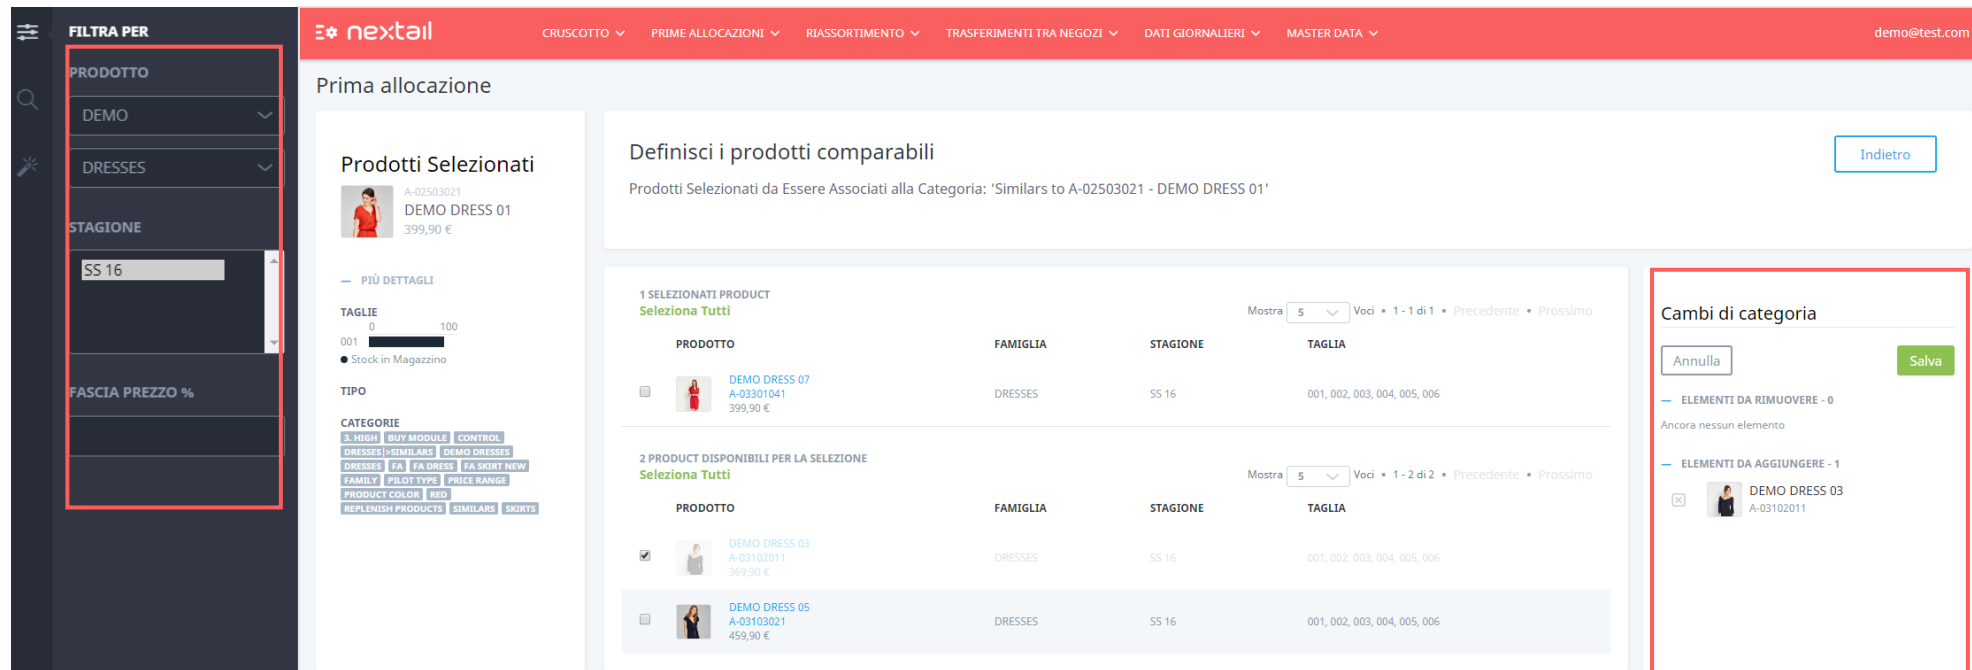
FILTRA PER

PRODOTTO

DEMO

DRESSES

STAGIONE

SS 16

FASCIA PREZZO %

nextail

CRUSCOTTO PRIME ALLOCAZIONI RIASSORTIMENTO TRASFERIMENTI TRA NEGOZI DATI GIORNALIERI MASTER DATA

demo@test.com

Prima allocazione

Prodotti Selezionati

A-02503021
DEMO DRESS 01
399,90 €

— PIÙ DETTAGLI

TAGLIE
0 100
001
● Stock in Magazzino

TIPO

CATEGORIE
3. HIGH BUY MODULE CONTROL DRESSES >SIMILARS DEMO DRESSES DRESSES FA FA DRESS FA SKIRT NEW FAMILY PILOT TYPE PRICE RANGE PRODUCT COLOR RED REPLENISH PRODUCTS SIMILARS SKIRTS

Definisci i prodotti comparabili

Indietro

Prodotti Selezionati da Essere Associati alla Categoria: 'Similars to A-02503021 - DEMO DRESS 01'

1 SELEZIONATI PRODUCT
Seleziona Tutti

Mostra 5 Voci • 1 - 1 di 1 • Precedente • Prossimo

| PRODOTTO | FAMIGLIA | STAGIONE | TAGLIA |
|---|---|---|---|
| DEMO DRESS 07 A-03301041 399,90 € | DRESSES | SS 16 | 001, 002, 003, 004, 005, 006 |

2 PRODUCT DISPONIBILI PER LA SELEZIONE
Seleziona Tutti

Mostra 5 Voci • 1 - 2 di 2 • Precedente • Prossimo

| PRODOTTO | FAMIGLIA | STAGIONE | TAGLIA |
|---|---|---|---|
| DEMO DRESS 03 A-03102011 369,90 € | DRESSES | SS 16 | 001, 002, 003, 004, 005, 006 |
| DEMO DRESS 05 A-03103021 459,90 € | DRESSES | SS 16 | 001, 002, 003, 004, 005, 006 |

Cambi di categoria

Annulla Salva

— ELEMENTI DA RIMUOVERE - 0

Ancora nessun elemento

— ELEMENTI DA AGGIUNGERE - 1

DEMO DRESS 03
A-03102011